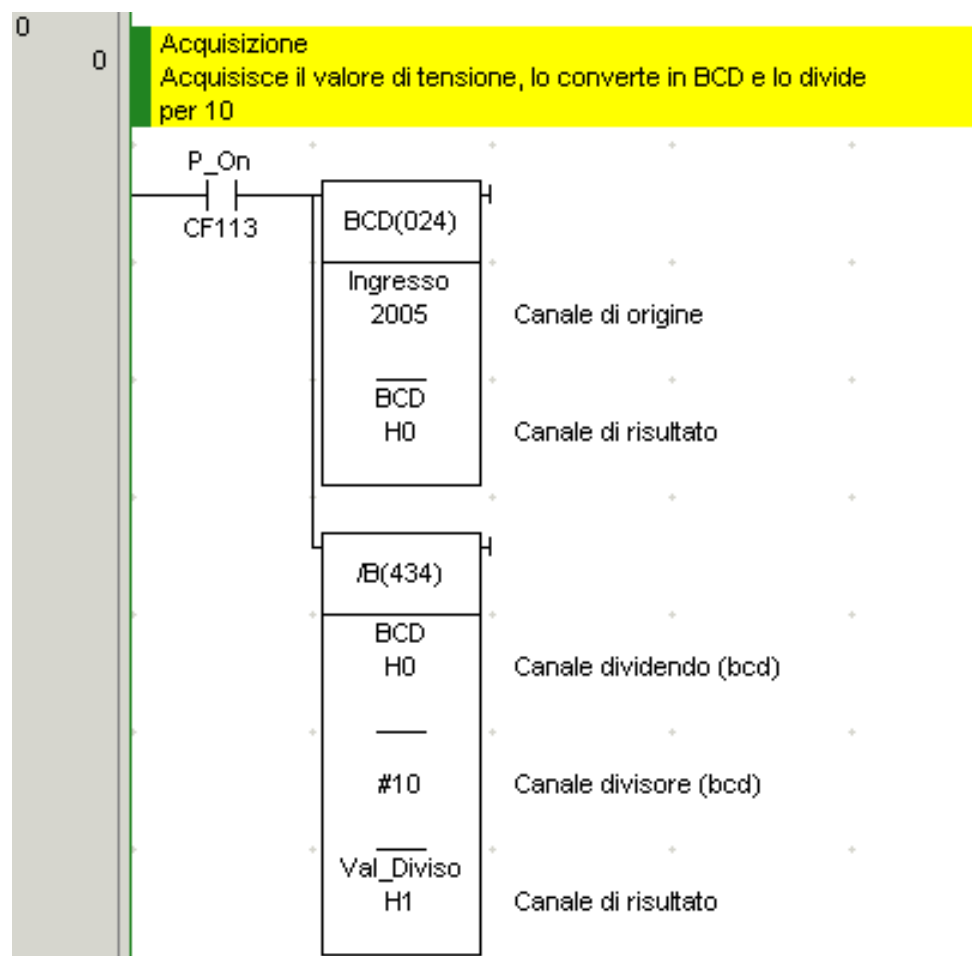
0
0
Acquisizione
Acquisisce il valore di tensione, lo converte in BCD e lo divide per 10

P_On
CF113

BCD(024)

Ingresso
2005
Canale di origine

$\overline{BCD}$
H0
Canale di risultato

/B(434)

BCD
H0
Canale dividendo (bcd)

#10
Canale divisore (bcd)

$\overline{Val\_Diviso}$
H1
Canale di risultato